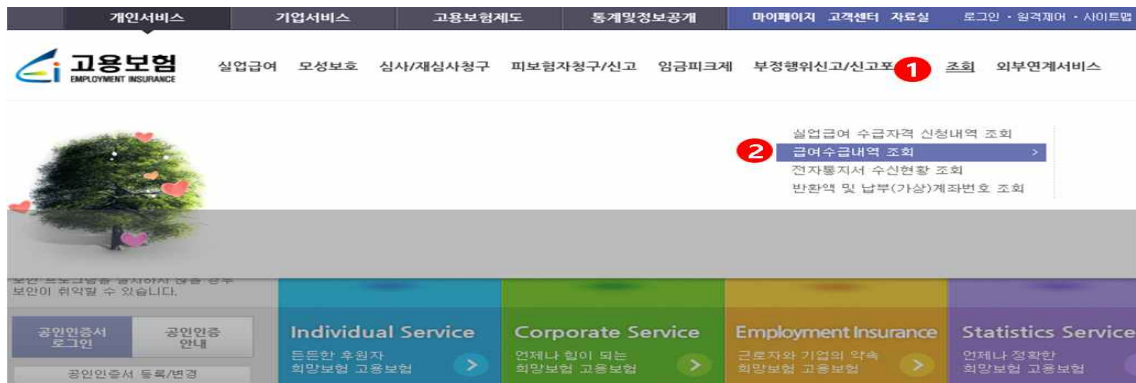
개인서비스 기업서비스 고용보험제도 통계및정보공개 마이페이지 고객센터 자료실 로그인 · 원격제어 · 사이트맵

고용보험 EMPLOYMENT INSURANCE

실업급여 모성보호 심사/재심사청구 피보험자신고/신고 임금피크제 부정행위신고/신고포 1 조회 외부연계서비스

실업급여 수급자격 신청내역 조회
2 급여수급내역 조회 >
전자통지서 수신현황 조회
반환액 및 납부(가상)계좌번호 조회

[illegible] 보안이 취약할 수 있습니다.

공인인증서 로그인 공인인증 안내

공인인증서 등록/변경

Individual Service 든든한 후원자 희망보험 고용보험

Corporate Service 언제나 힘이 되는 희망보험 고용보험

Employment Insurance 근로자와 기업의 약속 희망보험 고용보험

Statistics Service 언제나 정확한 희망보험 고용보험